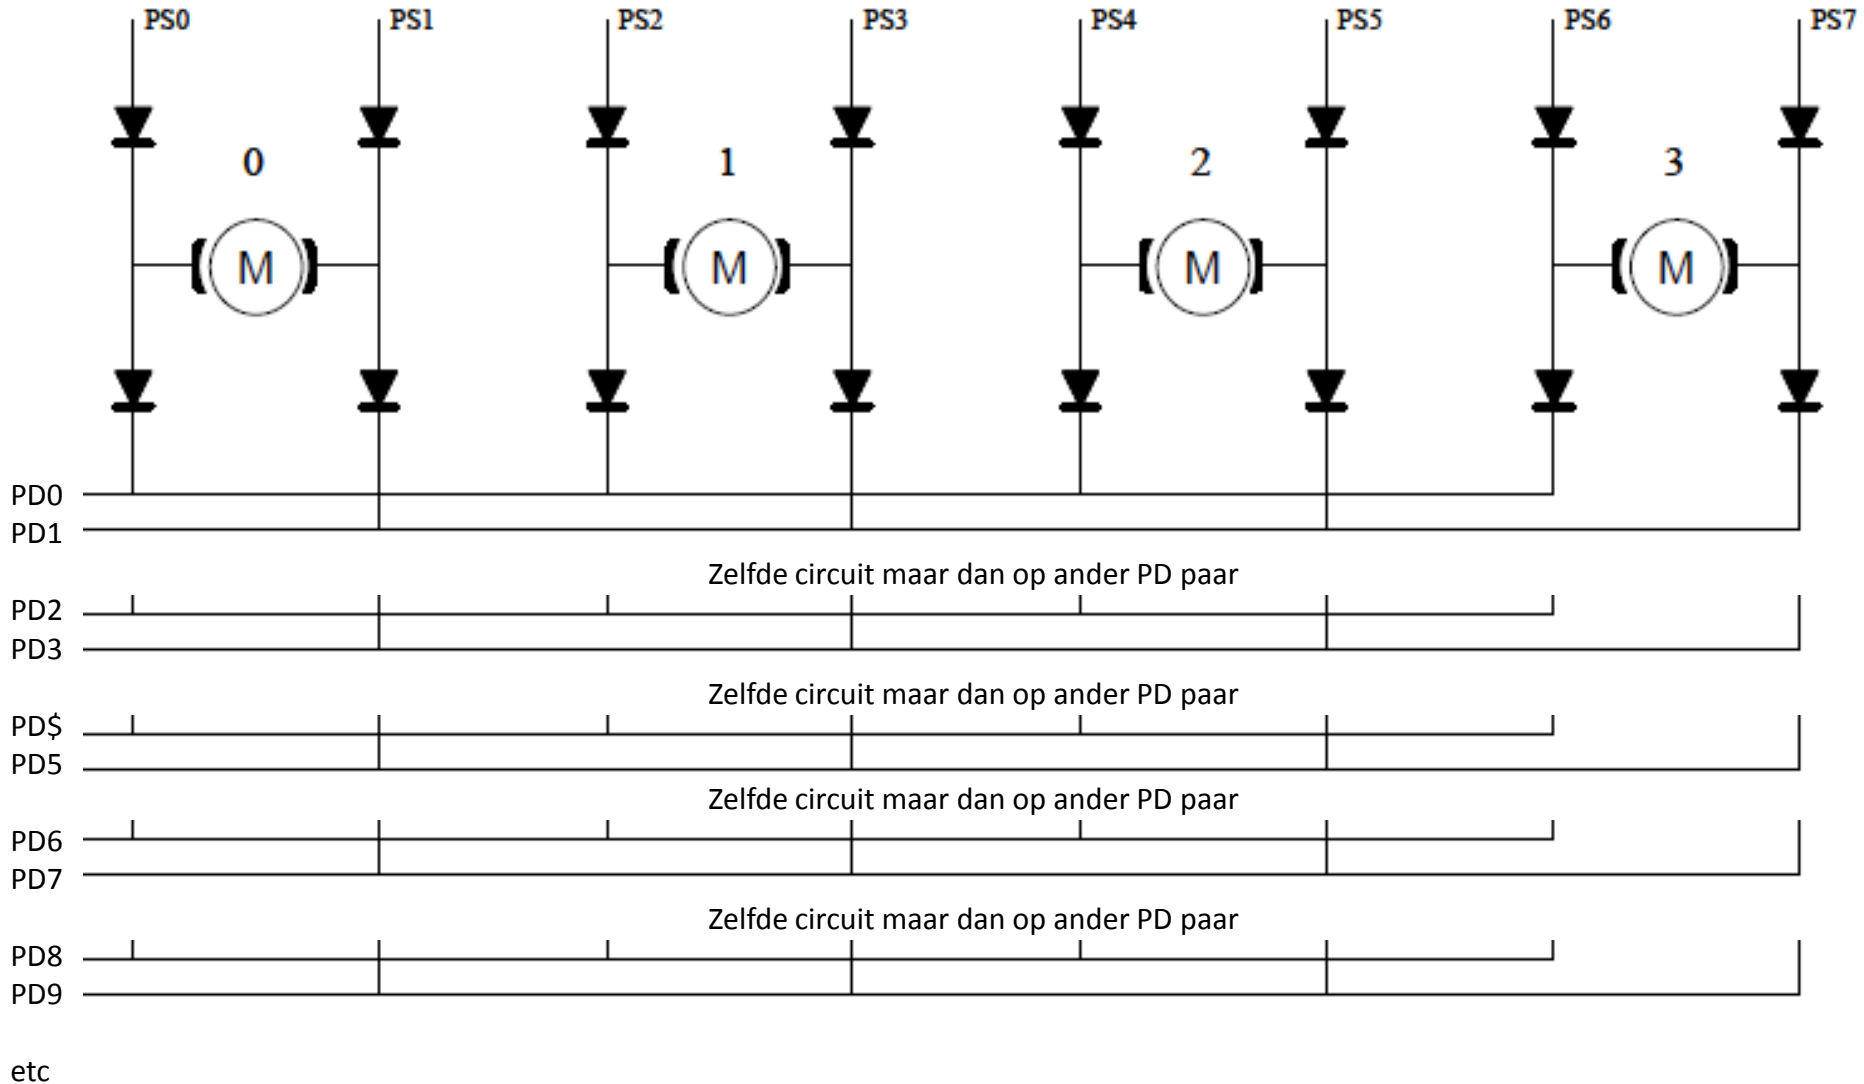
PS0 PS1 PS2 PS3 PS4 PS5 PS6 PS7

0 1 2 3

M M M M

PD0
PD1

Zelfde circuit maar dan op ander PD paar

PD2
PD3

Zelfde circuit maar dan op ander PD paar

PD$
PD5

Zelfde circuit maar dan op ander PD paar

PD6
PD7

Zelfde circuit maar dan op ander PD paar

PD8
PD9

etc